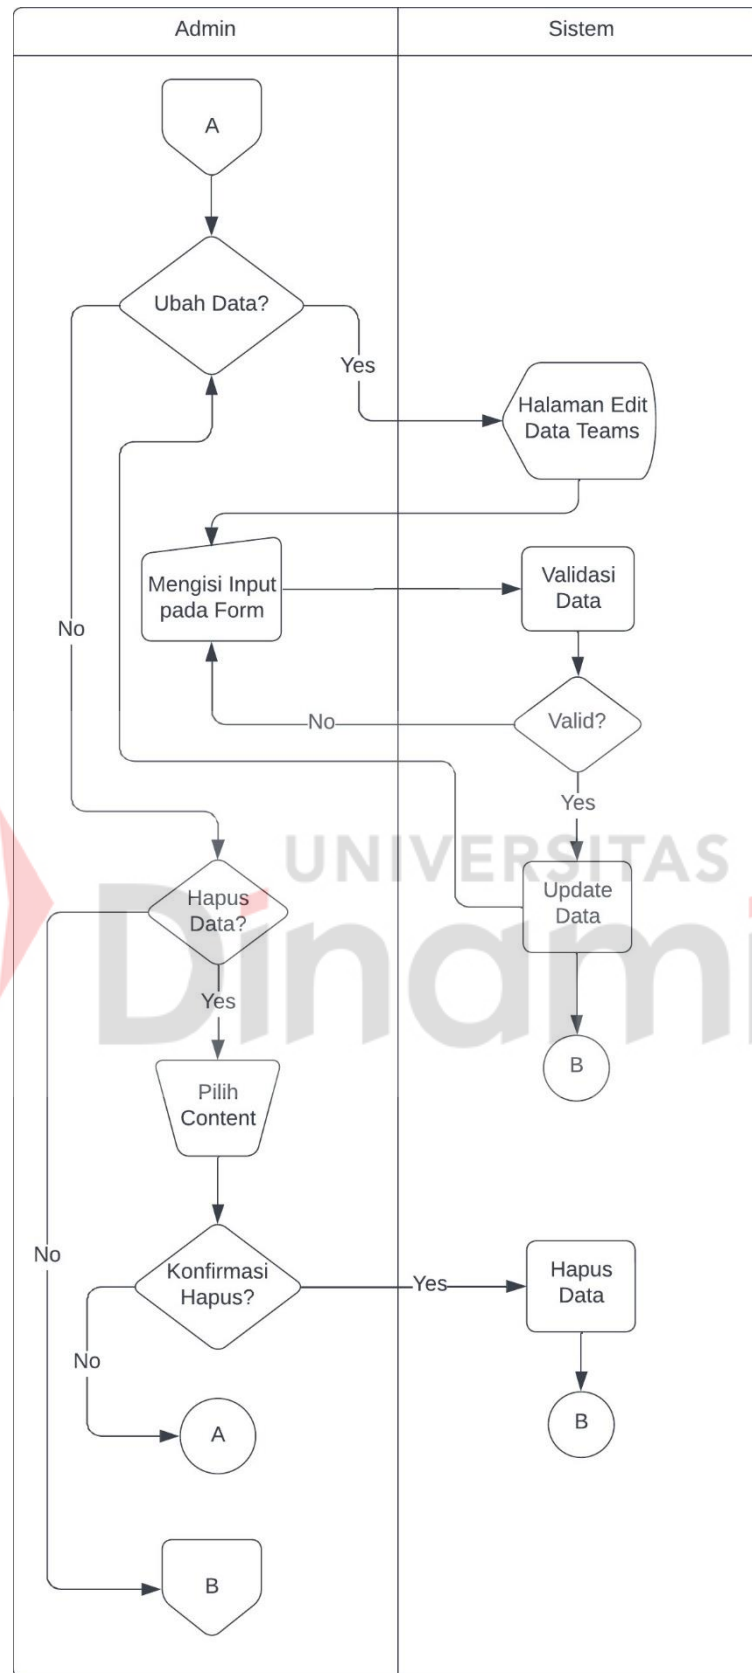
Admin

Sistem

A

Ubah Data?

Yes

Halaman Edit Data Teams

Mengisi Input pada Form

Validasi Data

No

No

Valid?

Yes

UNIVERSITAS

Dinamika

Update Data

Hapus Data?

Yes

B

Pilih Content

No

Konfirmasi Hapus?

Yes

Hapus Data

No

A

B

B